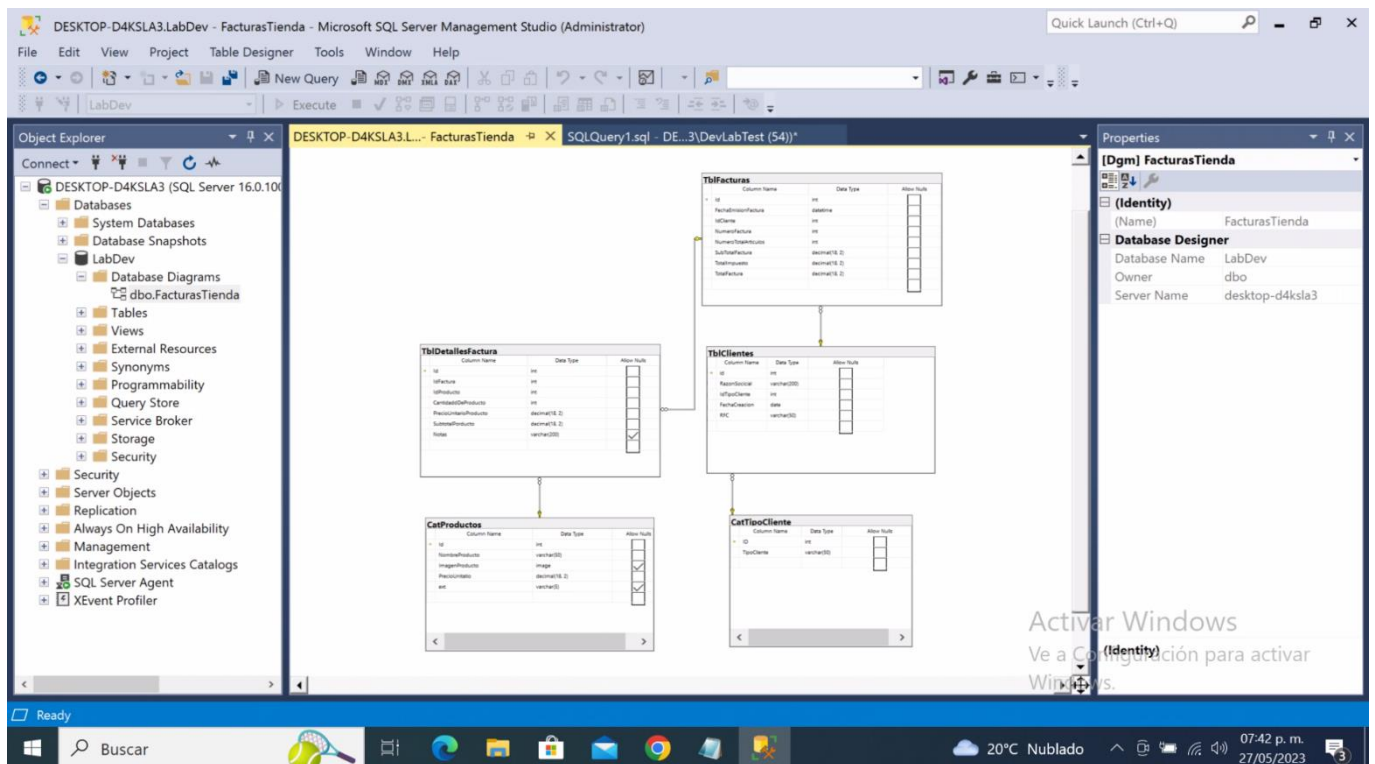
DESKTOP-D4KSLA3.LabDev - FacturasTienda - Microsoft SQL Server Management Studio (Administrator)

Quick Launch (Ctrl+Q)

File Edit View Project Table Designer Tools Window Help

New Query

LabDev

Execute

Object Explorer

Connect

DESKTOP-D4KSLA3 (SQL Server 16.0.10
Databases
System Databases
Database Snapshots
LabDev
Database Diagrams
dbo.FacturasTienda
Tables
Views
External Resources
Synonyms
Programmability
Query Store
Service Broker
Storage
Security
Security
Server Objects
Replication
Always On High Availability
Management
Integration Services Catalogs
SQL Server Agent
XEvent Profiler

DESKTOP-D4KSLA3.L...- FacturasTienda

SQLQuery1.sql - DE...3\DevLabTest (54))*

TblFacturas

| Column Name | Data Type | Allow Nulls |
|---|---|---|
| Id | int | |
| FechaEmisionFactura | datetime | |
| IdCliente | int | |
| NumeroFactura | int | |
| NumeroTotalArticulos | int | |
| SubTotalFactura | decimal(18, 2) | |
| TotalImpuesto | decimal(18, 2) | |
| TotalFactura | decimal(18, 2) | |

TblDetallesFactura

| Column Name | Data Type | Allow Nulls |
|---|---|---|
| Id | int | |
| IdFactura | int | |
| IdProducto | int | |
| CantidadDeProducto | int | |
| PrecioUnitarioProducto | decimal(18, 2) | |
| SubtotalProducto | decimal(18, 2) | |
| Notas | varchar(200) | |

TblClientes

| Column Name | Data Type | Allow Nulls |
|---|---|---|
| Id | int | |
| RazonSocial | varchar(200) | |
| IdTipoCliente | int | |
| FechaCreacion | date | |
| RFC | varchar(50) | |

CatProductos

| Column Name | Data Type | Allow Nulls |
|---|---|---|
| Id | int | |
| NombreProducto | varchar(50) | |
| ImagenProducto | image | |
| PrecioUnitario | decimal(18, 2) | |
| ext | varchar(5) | |

CatTipoCliente

| Column Name | Data Type | Allow Nulls |
|---|---|---|
| ID | int | |
| TipoCliente | varchar(50) | |

Properties

[Dgm] FacturasTienda

(Identity)
(Name) FacturasTienda
Database Designer
Database Name LabDev
Owner dbo
Server Name desktop-d4ksla3

(Identity)

Activar Windows
Ve a Configuración para activar Windows.

Ready

Buscar

20°C Nublado

07:42 p. m.
27/05/2023